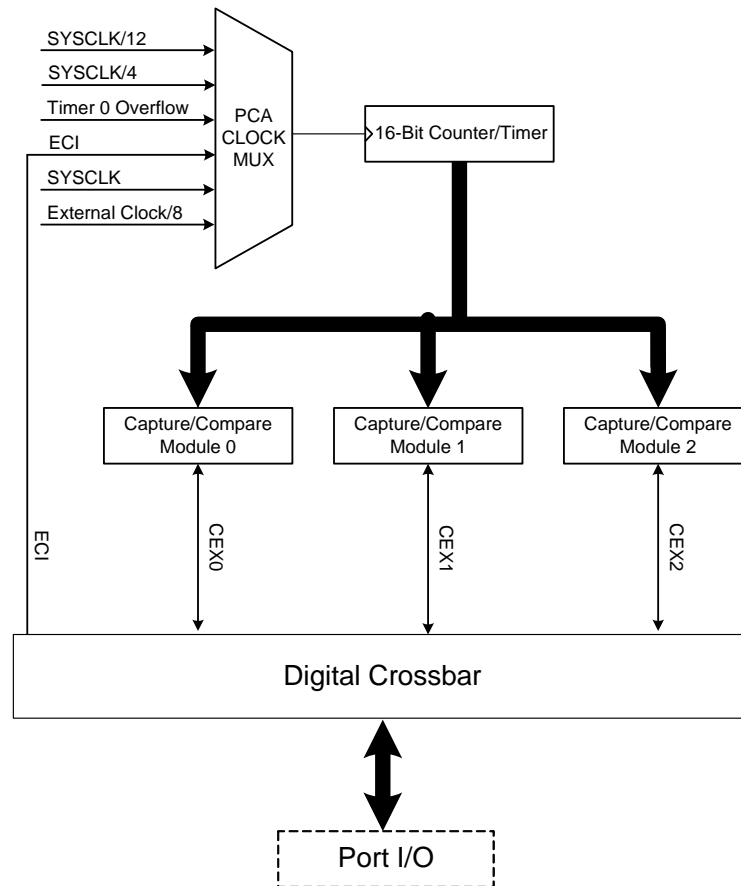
SYSCLK/12
SYSCLK/4
Timer 0 Overflow
ECI
SYSCLK
External Clock/8

PCA CLOCK MUX

16-Bit Counter/Timer

Capture/Compare Module 0

Capture/Compare Module 1

Capture/Compare Module 2

ECI

CEX0

CEX1

CEX2

Digital Crossbar

Port I/O